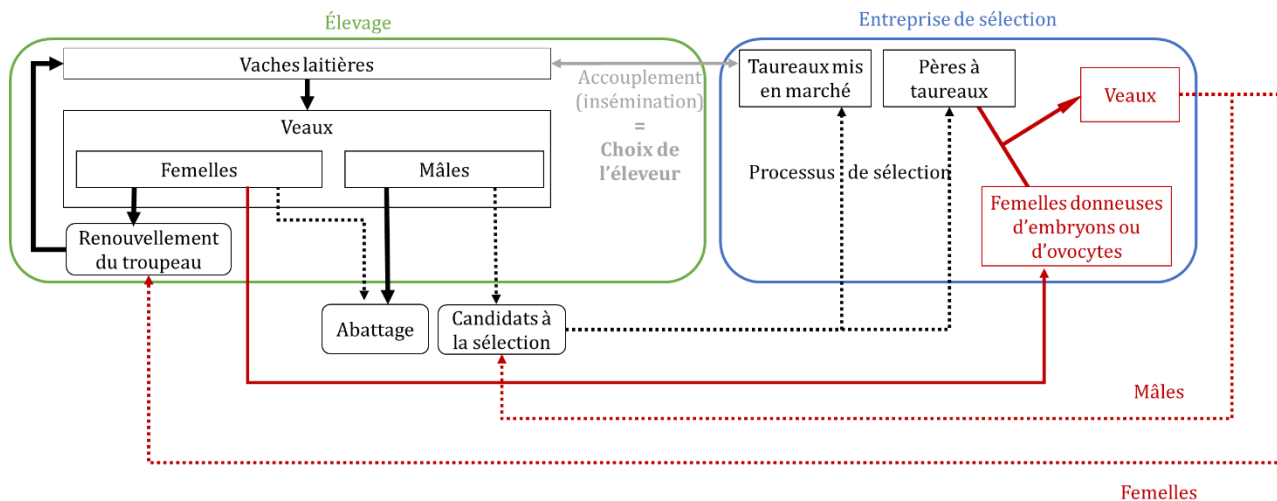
Élevage

Entreprise de sélection

Vaches laitières

Accouplement (insémination) = Choix de l'éleveur

Taureaux mis en marché

Pères à taureaux

Veaux

Veaux

Femelles

Mâles

Processus de sélection

Femelles donneuses d'embryons ou d'ovocytes

Renouvellement du troupeau

Abattage

Candidats à la sélection

Mâles

Femelles